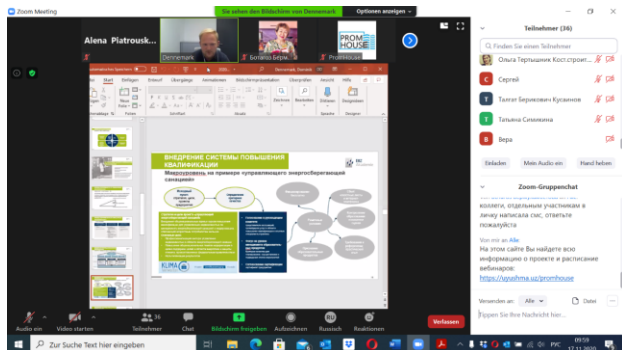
Zoom Meeting

Sie sehen den Bildschirm von Dennemark

Optionen anzeigen

Alena Platrousk...

Dennemark

Богдана Бере...

PROM HOUSE

PromHouse

Start Einfügen Entwurf Übergänge Animationen Bildschirmpräsentation Überprüfen Ansicht Hilfe

Neue Folie

Folien

Schriftart

Absatz

Zeichnen

Bearbeiten

Diktieren

Designer

ВНЕДРЕНИЕ СИСТЕМЫ ПОВЫШЕНИЯ КВАЛИФИКАЦИИ

Макроуровень на примере «управляющего энергосберегающей санацией»

KLIMA

Teilnehmer (36)

Finden Sie einen Teilnehmer

Ольга Терпыщных Кост.строит...

Сергей

Талгат Берикович Кусаинов

Татьяна Симикина

Вера

Einladen

Mein Audio ein

Hand heben

Zoom-Gruppenchat

коллеги, отдельным участникам в личку написала смс, ответьте пожалуйста

Von mir an Alle

На этом сайте Вы найдете всю информацию о проекте и расписание вебинаров:

https://uyushma.uz/promhouse

Versenden an: Alle

Datei

Tippen Sie Ihre Nachricht hier...

Audio ein

Video starten

36

Teilnehmer

Chat

Bildschirm freigeben

Aufzeichnen

RU

Russisch

Reaktionen

Verlassen

Zur Suche Text hier eingeben

РУС

09:59

17.11.2020